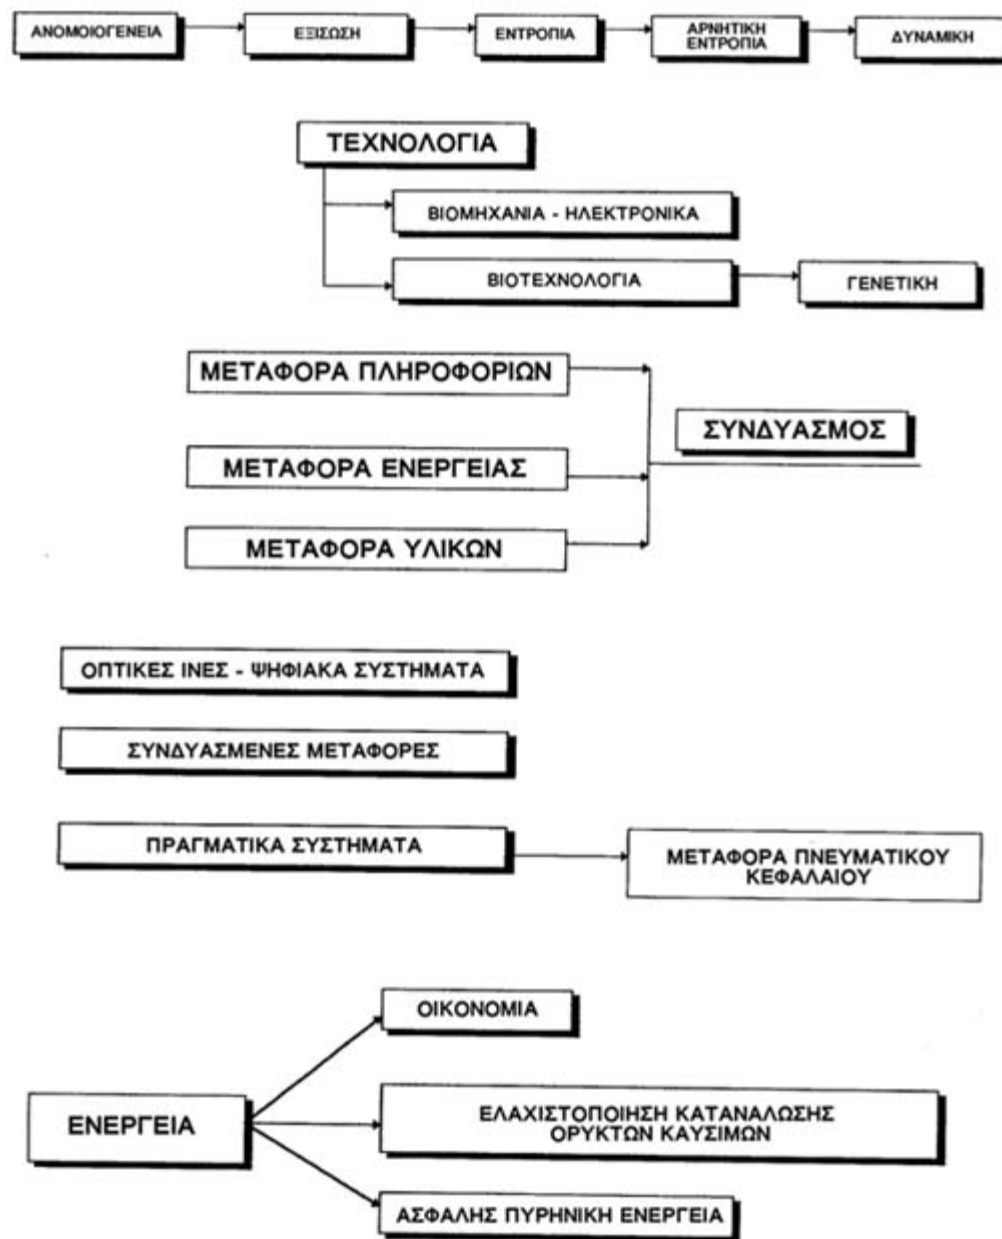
ΑΝΟΜΟΙΟΓΕΝΕΙΑ

ΕΞΙΣΩΣΗ

ΕΝΤΡΟΠΙΑ

ΑΡΝΗΤΙΚΗ ΕΝΤΡΟΠΙΑ

ΔΥΝΑΜΙΚΗ

ΤΕΧΝΟΛΟΓΙΑ

ΒΙΟΜΗΧΑΝΙΑ - ΗΛΕΚΤΡΟΝΙΚΑ

ΒΙΟΤΕΧΝΟΛΟΓΙΑ

ΓΕΝΕΤΙΚΗ

ΜΕΤΑΦΟΡΑ ΠΛΗΡΟΦΟΡΙΩΝ

ΣΥΝΔΥΑΣΜΟΣ

ΜΕΤΑΦΟΡΑ ΕΝΕΡΓΕΙΑΣ

ΜΕΤΑΦΟΡΑ ΥΛΙΚΩΝ

ΟΠΤΙΚΕΣ ΙΝΕΣ - ΨΗΦΙΑΚΑ ΣΥΣΤΗΜΑΤΑ

ΣΥΝΔΥΑΣΜΕΝΕΣ ΜΕΤΑΦΟΡΕΣ

ΠΡΑΓΜΑΤΙΚΑ ΣΥΣΤΗΜΑΤΑ

ΜΕΤΑΦΟΡΑ ΠΝΕΥΜΑΤΙΚΟΥ ΚΕΦΑΛΑΙΟΥ

ΟΙΚΟΝΟΜΙΑ

ΕΝΕΡΓΕΙΑ

ΕΛΑΧΙΣΤΟΠΟΙΗΣΗ ΚΑΤΑΝΑΛΩΣΗΣ ΟΡΥΚΤΩΝ ΚΑΥΣΙΜΩΝ

ΑΣΦΑΛΗΣ ΠΥΡΗΝΙΚΗ ΕΝΕΡΓΕΙΑ